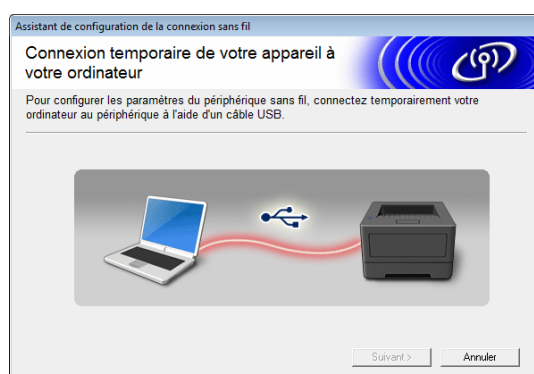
Assistant de configuration de la connexion sans fil

Connexion temporaire de votre appareil à votre ordinateur

Pour configurer les paramètres du périphérique sans fil, connectez temporairement votre ordinateur au périphérique à l'aide d'un câble USB.

Suivant >

Annuler